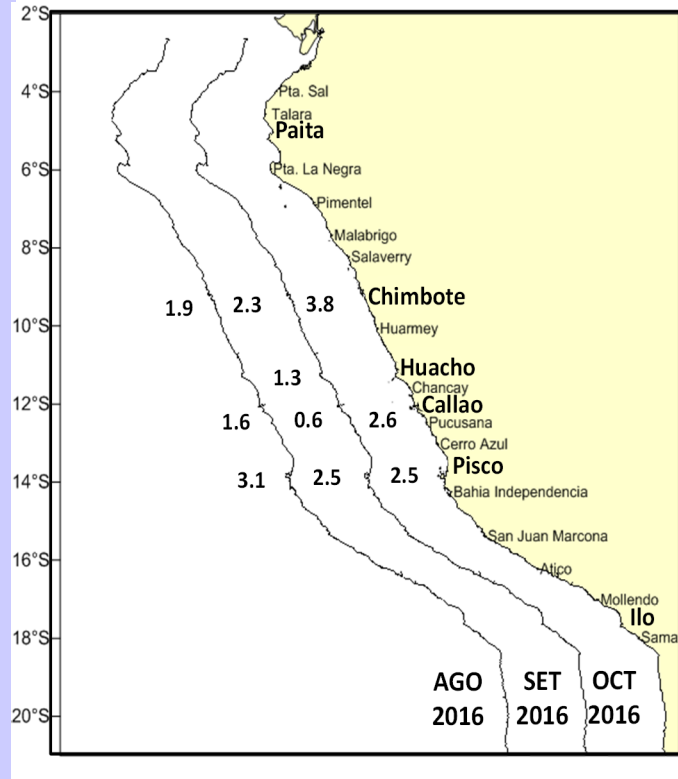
2°S
4°S
6°S
8°S
10°S
12°S
14°S
16°S
18°S
20°S

Pta. Sal
Talara
Paita
Pta. La Negra
Pimentel
Malabrigo
Salaverry
Chimbote
Huarmey
Huacho
Chancay
Callao
Pucusana
Cerro Azul
Pisco
Bahia Independencia
San Juan Marcona
Atico
Mollendo
Ilo
Sama

1.9
2.3
3.8
1.3
1.6
0.6
2.6
3.1
2.5
2.5

AGO 2016
SET 2016
OCT 2016